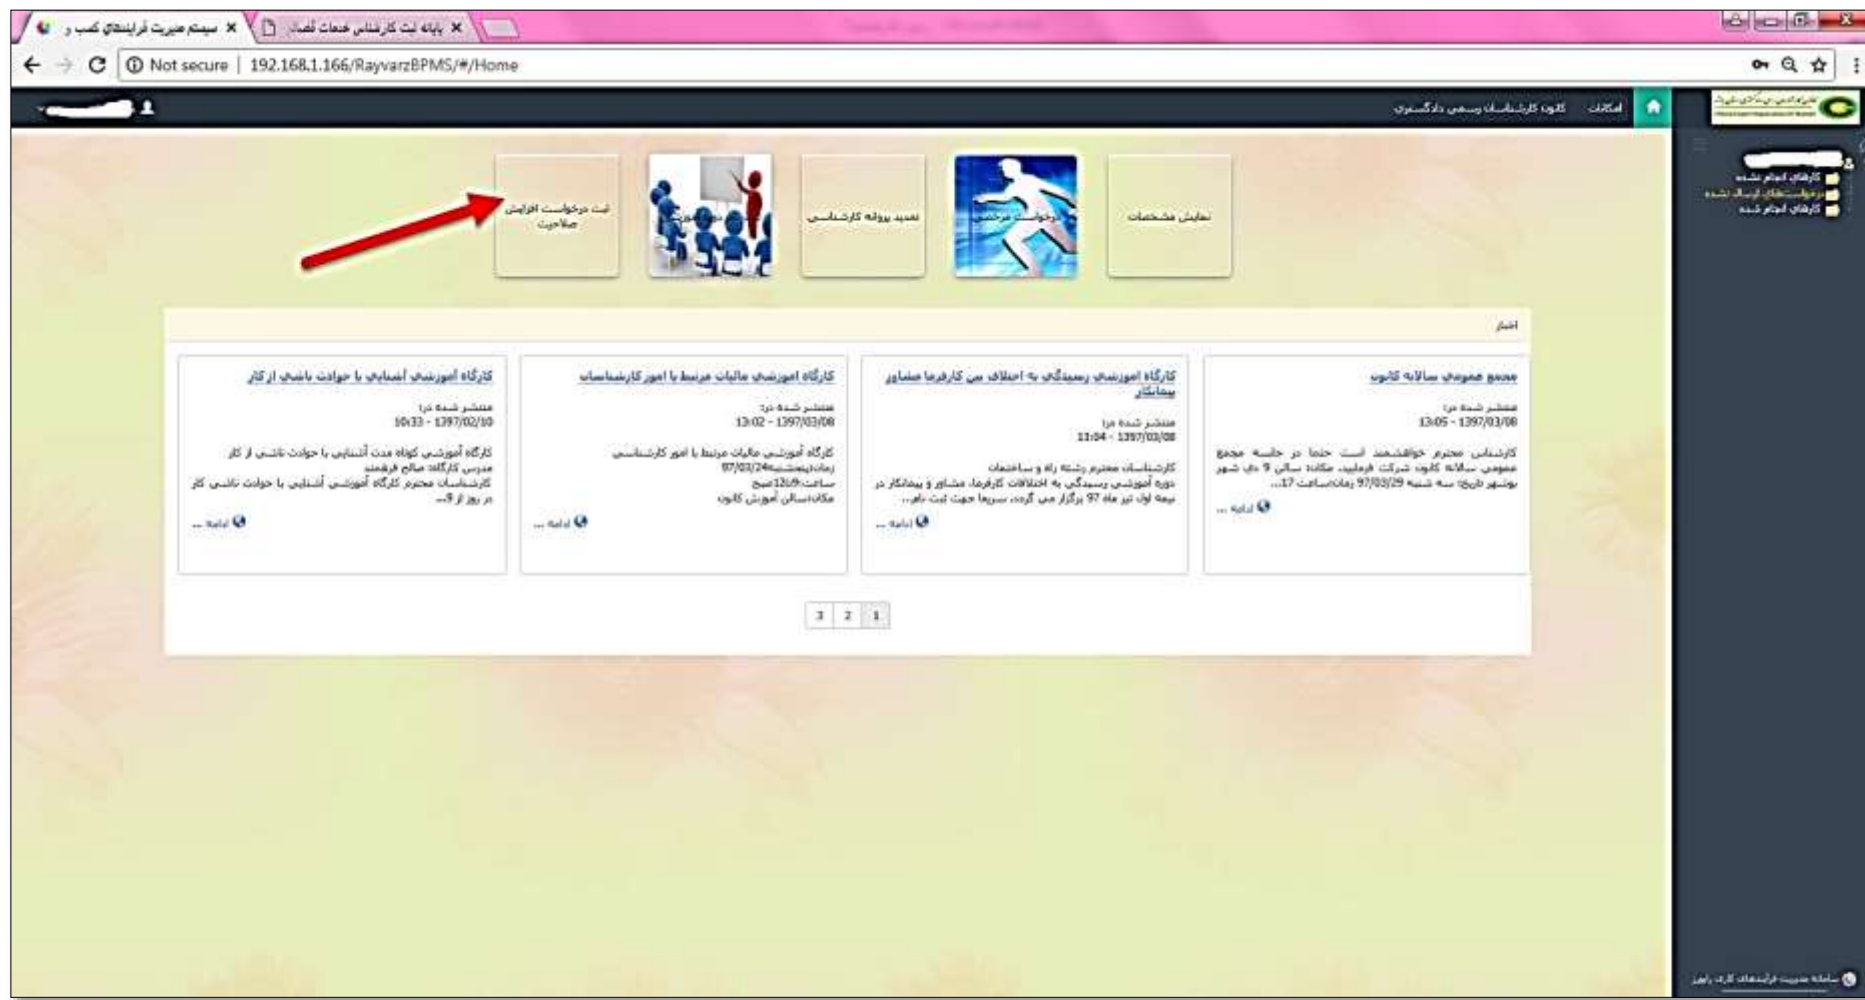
سیستم مدیریت فرایندهای کسب و ×
پایگاه ثبت کارشناس خدمات اتصال ×
Not secure | 192.168.1.166/RayvarzBPMS/#/Home

امکانات   کانون کارشناسان رسمی دادگستری

کارهای انجام نشده
درخواست‌های ارسال نشده
کارهای انجام شده

نمایش مشخصات
درخواست مرخصی
تمدید پروانه کارشناسی
ثبت درخواست افزایش صلاحیت

اخبار

مجمع عمومی سالانه کانون
منتشر شده در:
13:05 - 1397/03/08
کارشناس محترم خواهشمند است حتما در جلسه مجمع عمومی سالانه کانون شرکت فرمایید. مکان: سالن 9 دی شهر بوشهر تاریخ: سه شنبه 97/03/29 زمان: ساعت 17...
ادامه ...

کارگاه آموزشی رسیدگی به اختلاف بین کارفرما مشاور پیمانکار
منتشر شده در:
11:04 - 1397/03/08
کارشناسان محترم رشته راه و ساختمان
دوره آموزشی رسیدگی به اختلافات کارفرما، مشاور و پیمانکار در نیمه اول تیر ماه 97 برگزار می گردد، سریعا جهت ثبت نام...
ادامه ...

کارگاه آموزشی مالیات مرتبط با امور کارشناسان
منتشر شده در:
13:02 - 1397/03/08
کارگاه آموزشی مالیات مرتبط با امور کارشناسی
زمان: پنجشنبه 97/03/24
ساعت: 9 الی 12 صبح
مکان: سالن آموزش کانون
ادامه ...

کارگاه آموزشی آشنایی با حوادث ناشی از کار
منتشر شده در:
10:33 - 1397/02/10
کارگاه آموزشی کوتاه مدت آشنایی با حوادث ناشی از کار
مدرس کارگاه صالح فرهمند
کارشناسان محترم کارگاه آموزشی آشنایی با حوادث ناشی کار در روز از 9...
ادامه ...

3 2 1

سامانه مدیریت فرایندهای کاری رایورز